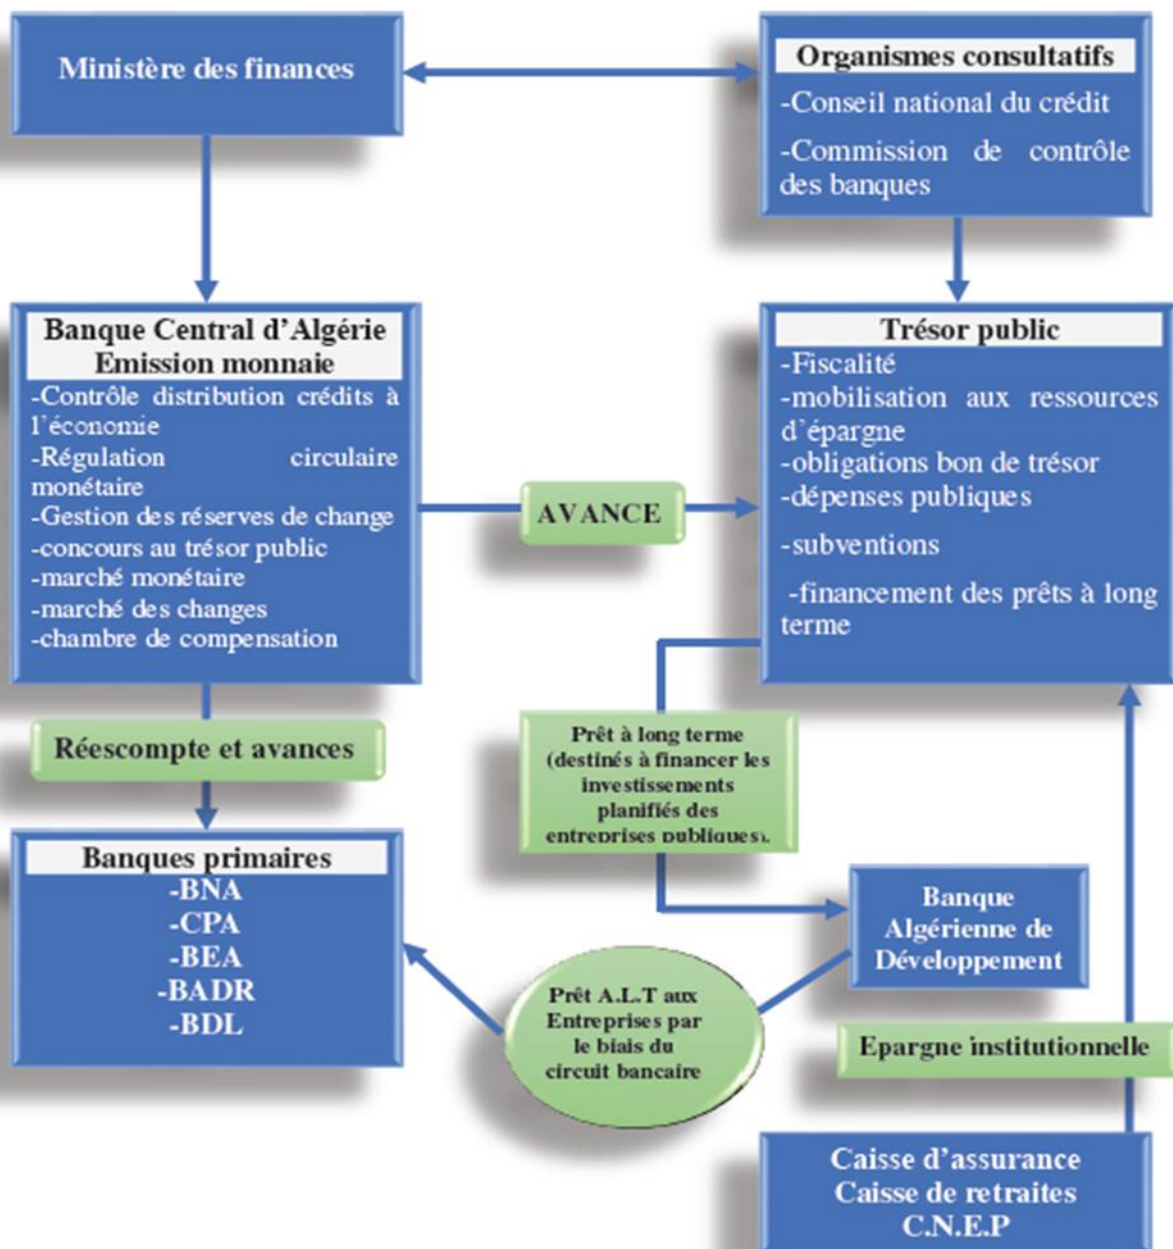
Ministère des finances

Organismes consultatifs
-Conseil national du crédit
-Commission de contrôle des banques

Banque Central d'Algérie
Emission monnaie
-Contrôle distribution crédits à l'économie
-Régulation circulaire monétaire
-Gestion des réserves de change
-concours au trésor public
-marché monétaire
-marché des changes
-chambre de compensation

AVANCE

Trésor public
-Fiscalité
-mobilisation aux ressources d'épargne
-obligations bon de trésor
-dépenses publiques
-subventions
-financement des prêts à long terme

Réescompte et avances

Prêt à long terme (destinés à financer les investissements planifiés des entreprises publiques).

Banques primaires
-BNA
-CPA
-BEA
-BADR
-BDL

Banque Algérienne de Développement

Prêt A.L.T aux Entreprises par le biais du circuit bancaire

Epargne institutionnelle

Caisse d'assurance
Caisse de retraites
C.N.E.P